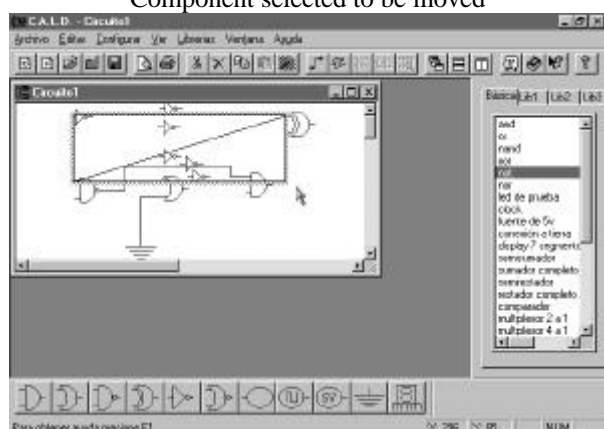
Component selected to be moved

C.A.L.D. - Circuito1

Archivo Editar Configurar Ver Librerias Ventana Ayuda

Circuito1

Básica Lib1 Lib2 Lib3

and
or
nand
xor
not
nor
led de prueba
clock
fuente de 5v
conexion a tierra
display 7 segmentos
sumador
sumador completo
restador
restador completo
comparador
multiplexor 2 a 1
multiplexor 4 a 1

5V

Para obtener ayuda presione F1

NUM